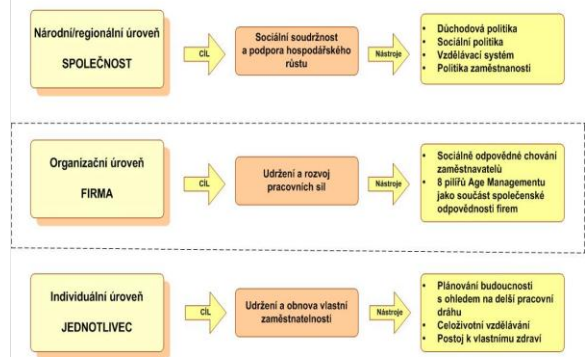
Národní/regionální úroveň

SPOLEČNOST

CÍL

Sociální soudržnost a podpora hospodářského růstu

Nástroje

Důchodová politika
Sociální politika
Vzdělávací systém
Politika zaměstnanosti

Organizační úroveň

FIRMA

CÍL

Udržení a rozvoj pracovních sil

Nástroje

Sociálně odpovědné chování zaměstnavatelů
8 pilířů Age Managementu jako součást společenské odpovědnosti firem

Individuální úroveň

JEDNOTLIVEC

CÍL

Udržení a obnova vlastní zaměstnatelnosti

Nástroje

Plánování budoucnosti s ohledem na delší pracovní dráhu
Celoživotní vzdělávání
Postoj k vlastnímu zdraví